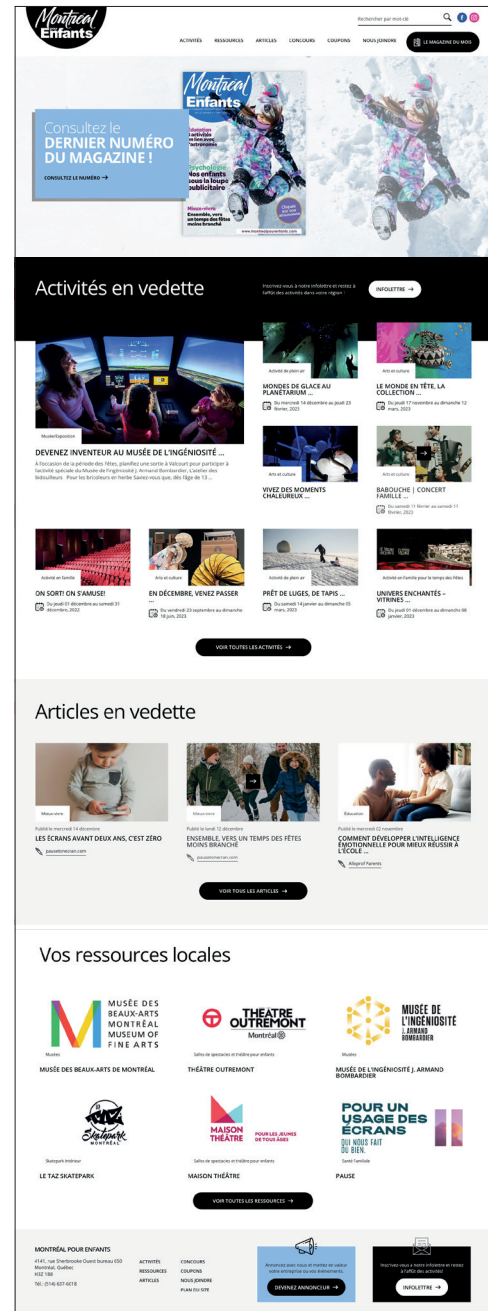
Montréal Enfants

Rechercher par mot-clé

ACTIVITÉS RESSOURCES ARTICLES CONCOURS COUPONS NOUS JOINDRE LE MAGAZINE DU MOIS

Consultez le DERNIER NUMÉRO DU MAGAZINE !

CONSULTEZ LE NUMÉRO →

Montréal Enfants

Psychologie Nos enfants sous la loupe publicitaire

Mieux-vivre Ensemble, vers un temps des fêtes moins branché

www.montrealpourenfants.com

Activités en vedette

Inscrivez-vous à notre infolettre et restez à l'affût des activités dans votre région !

INFOLETTRE →

Musée/Exposition

DEVENEZ INVENTEUR AU MUSÉE DE L'INGÉNIOSITÉ ...

À l'occasion de la période des fêtes, planifiez une sortie à Valcourt pour participer à l'activité spéciale du Musée de l'ingéniosité J. Armand Bombardier, l'atelier des bidouilleurs. Pour les bricoleurs en herbe Saviez-vous que, dès l'âge de 13 ...

Activité de plein air

MONDES DE GLACE AU PLANÉTARIUM ...

Du mercredi 14 décembre au jeudi 23 février, 2023

Arts et culture

LE MONDE EN TÊTE, LA COLLECTION ...

Du jeudi 17 novembre au dimanche 12 mars, 2023

Arts et culture

VIVEZ DES MOMENTS CHALEUREUX ...

Arts et culture

BABOUCHE | CONCERT FAMILLE ...

Du samedi 11 février au samedi 11 février, 2023

Activité en famille

ON SORT! ON S'AMUSE!

Du jeudi 01 décembre au samedi 31 décembre, 2022

Arts et culture

EN DÉCEMBRE, VENEZ PASSER ...

Du vendredi 23 septembre au dimanche 18 juin, 2023

Activité de plein air

PRÊT DE LUGES, DE TAPIS ...

Du samedi 14 janvier au dimanche 05 mars, 2023

Activité en famille pour le temps des fêtes

UNIVERS ENCHANTÉS - VITRINES ...

Du jeudi 01 décembre au dimanche 08 janvier, 2023

VOIR TOUTES LES ACTIVITÉS →

Articles en vedette

Mieux-vivre

Publié le mercredi 14 décembre

LES ÉCRANS AVANT DEUX ANS, C'EST ZÉRO

pausetonecran.com

Mieux-vivre

Publié le lundi 12 décembre

ENSEMBLE, VERS UN TEMPS DES FÊTES MOINS BRANCHÉ

pausetonecran.com

Éducation

Publié le mercredi 02 novembre

COMMENT DÉVELOPPER L'INTELLIGENCE ÉMOTIONNELLE POUR MIEUX RÉUSSIR À L'ÉCOLE ...

Alloprof Parents

VOIR TOUS LES ARTICLES →

Vos ressources locales

MUSÉE DES BEAUX-ARTS MONTRÉAL MUSEUM OF FINE ARTS

Musées

MUSÉE DES BEAUX-ARTS DE MONTRÉAL

THÉÂTRE OUTREMONT Montréal

Salles de spectacles et théâtre pour enfants

THÉATRE OUTREMONT

MUSÉE DE L'INGÉNIOSITÉ J. ARMAND BOMBARDIER

Musées

MUSÉE DE L'INGÉNIOSITÉ J. ARMAND BOMBARDIER

Skatepark MONTRÉAL

Skatepark intérieur

LE TAZ SKATEPARK

MAISON THÉÂTRE POUR LES JEUNES DE TOUS ÂGES

Salles de spectacles et théâtre pour enfants

MAISON THÉÂTRE

POUR UN USAGE DES ÉCRANS QUI NOUS FAIT DU BIEN.

Santé familiale

PAUSE

VOIR TOUTES LES RESSOURCES →

MONTRÉAL POUR ENFANTS

4141, rue Sherbrooke Ouest bureau 650 Montréal, Québec H3Z 1B8

Tél.: (514) 607-6018

ACTIVITÉS RESSOURCES ARTICLES

CONCOURS COUPONS NOUS JOINDRE PLAN DU SITE

Annoncez avec nous et mettez en valeur votre entreprise ou vos événements.

DEVENEZ ANNONCEUR →

Inscrivez-vous à notre infolettre et restez à l'affût des activités!

INFOLETTRE →